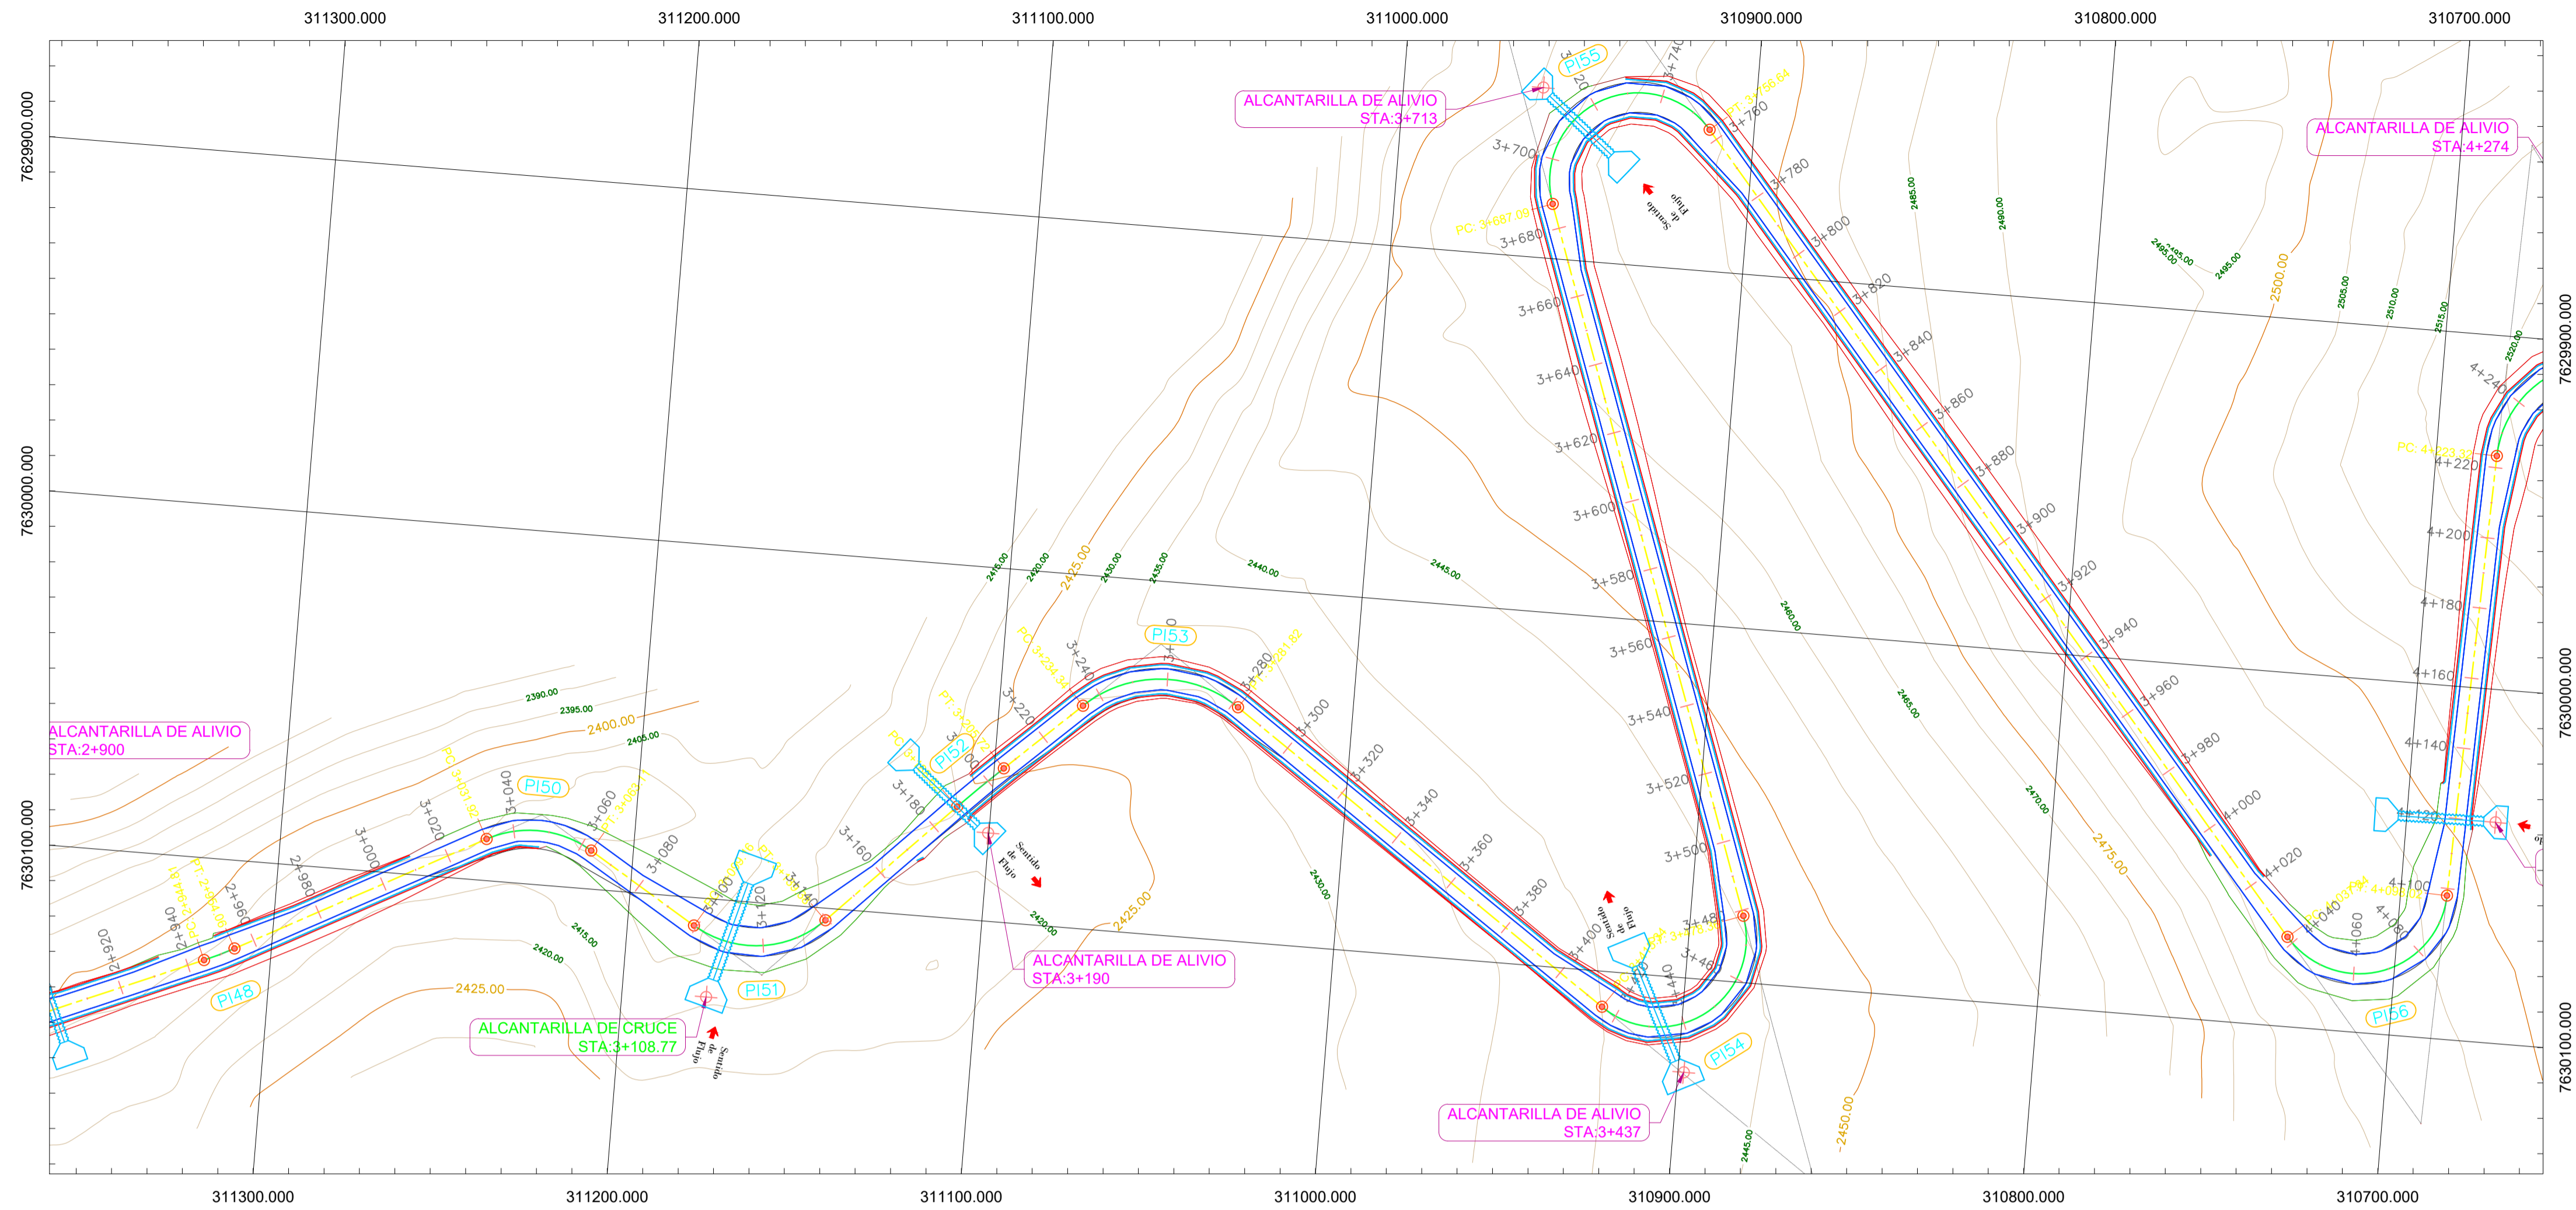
311300.000 311200.000 311100.000 311000.000 310900.000 310800.000 310700.000

7629900.000
7630000.000
7630100.000

ALCANTARILLA DE ALIVIO
STA:3+713

ALCANTARILLA DE ALIVIO
STA:4+274

ALCANTARILLA DE ALIVIO
STA:2+900

ALCANTARILLA DE ALIVIO
STA:3+190

ALCANTARILLA DE CRUCE
STA:3+108.77

ALCANTARILLA DE ALIVIO
STA:3+437

PI48 PI50 PI51 PI52 PI53 PI54 PI55 PI56

2+920 2+940 2+960 2+980 3+000 3+020 3+040 3+060 3+080 3+100 3+120 3+140 3+160 3+180 3+200 3+220 3+240 3+260 3+280 3+300 3+320 3+340 3+360 3+380 3+400 3+420 3+440 3+460 3+480 3+500 3+520 3+540 3+560 3+580 3+600 3+620 3+640 3+660 3+680 3+700 3+720 3+740 3+760 3+780 3+800 3+820 3+840 3+860 3+880 3+900 3+920 3+940 3+960 3+980 4+000 4+020 4+040 4+060 4+080 4+100 4+120 4+140 4+160 4+180 4+200 4+220 4+240

PC: 3+687.03
PT: 3+756.64
PC: 4+223.32
PT: 3+281.82

Sentido de Flujo
Sentido de Flujo
Sentido de Flujo
Sentido de Flujo
Sentido de Flujo

2390.00 2395.00 2400.00 2405.00 2415.00 2420.00 2425.00 2425.00 2420.00 2425.00 2430.00 2435.00 2440.00 2445.00 2450.00 2460.00 2465.00 2470.00 2475.00 2485.00 2490.00 2495.00 2495.00 2500.00 2505.00 2510.00 2515.00 2520.00 2430.00 2445.00 2415.00

311300.000 311200.000 311100.000 311000.000 310900.000 310800.000 310700.000

7629900.000
7630000.000
7630100.000